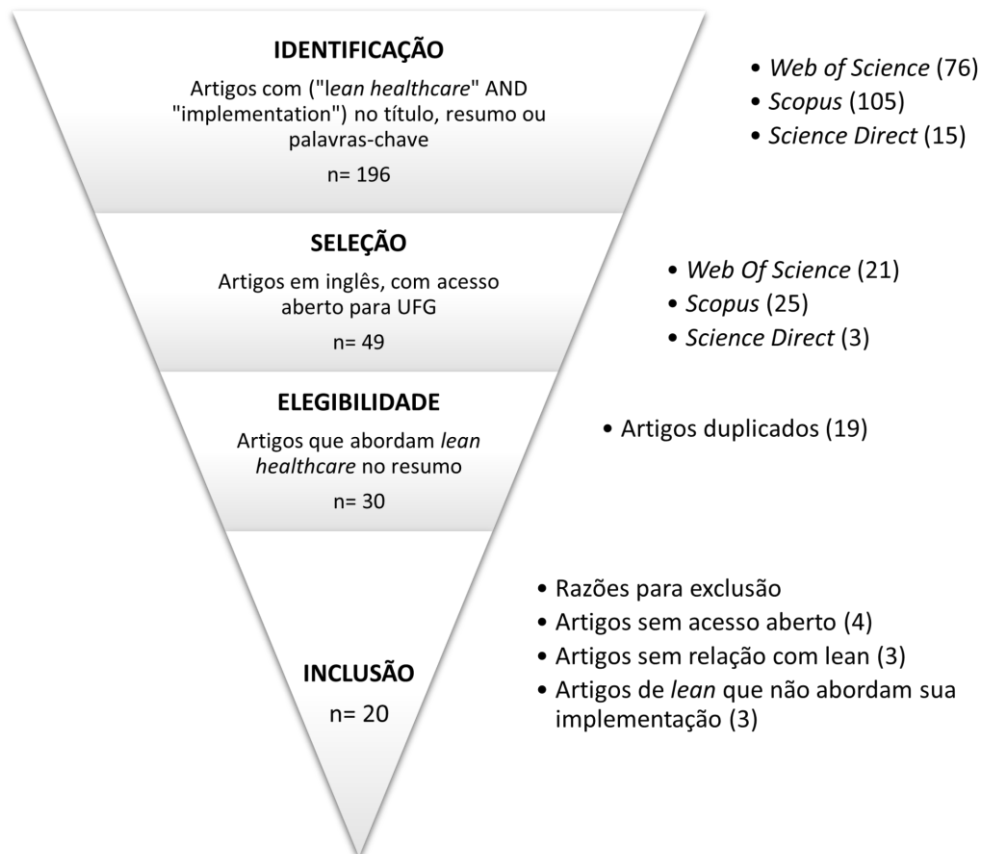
IDENTIFICAÇÃO

Artigos com ("lean healthcare" AND "implementation") no título, resumo ou palavras-chave

n= 196

• Web of Science (76)
• Scopus (105)
• Science Direct (15)

SELEÇÃO

Artigos em inglês, com acesso aberto para UFG

n= 49

• Web Of Science (21)
• Scopus (25)
• Science Direct (3)

ELEGIBILIDADE

Artigos que abordam lean healthcare no resumo

n= 30

• Artigos duplicados (19)

INCLUSÃO

n= 20

• Razões para exclusão
• Artigos sem acesso aberto (4)
• Artigos sem relação com lean (3)
• Artigos de lean que não abordam sua implementação (3)